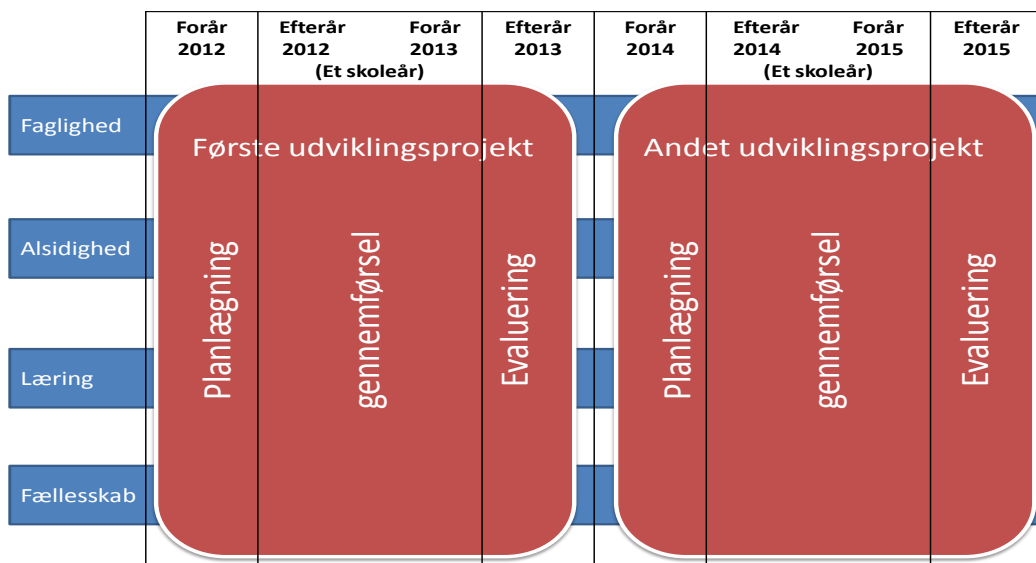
| | Forår 2012 | Efterår 2012 Forår 2013 (Et skoleår) | Efterår 2013 | Forår 2014 | Efterår 2014 Forår 2015 (Et skoleår) | Efterår 2015 |
|---|---|---|---|---|---|---|

Faglighed

Alsidighed

Læring

Fællesskab

Første udviklingsprojekt

Planlægning

gennemførsel

Evaluering

Andet udviklingsprojekt

Planlægning

gennemførsel

Evaluering